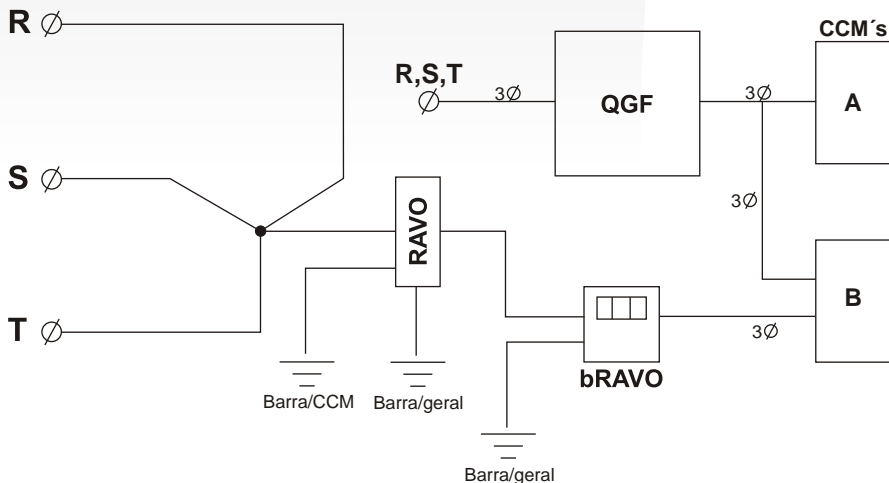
R $\varnothing$

S $\varnothing$

T $\varnothing$

R,S,T $\varnothing$

$3\varnothing$

QGF

$3\varnothing$

CCM´s

A

$3\varnothing$

RAVO

B

$3\varnothing$

bRAVO

Barra/CCM

Barra/geral

Barra/geral